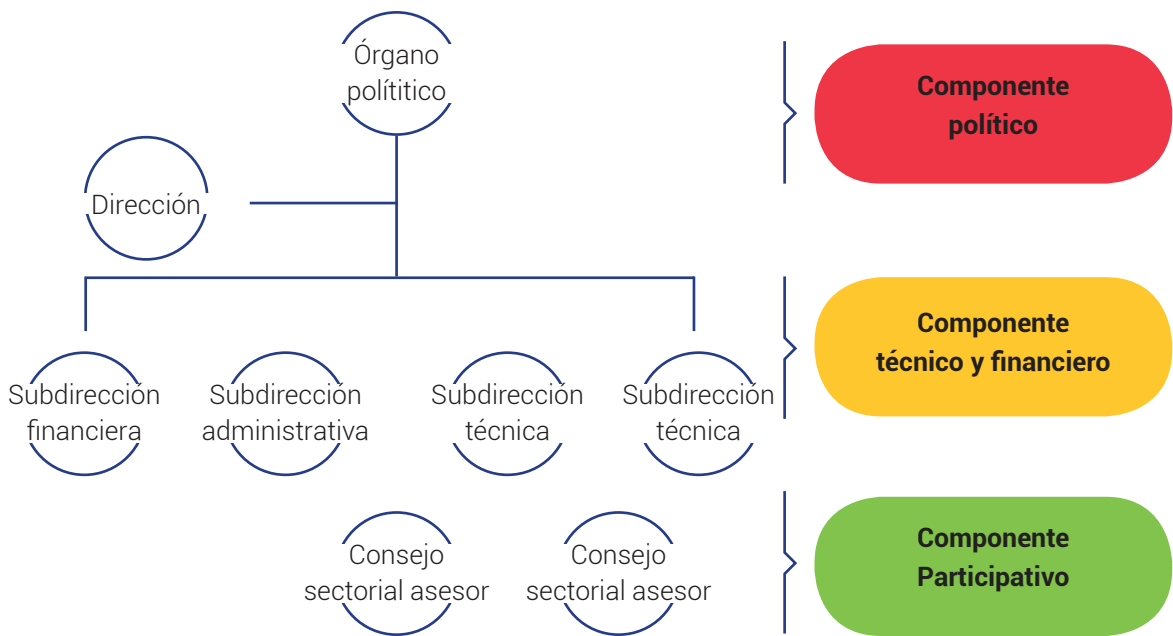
Órgano polítitico

Dirección

Subdirección financiera

Subdirección administrativa

Subdirección técnica

Subdirección técnica

Consejo sectorial asesor

Consejo sectorial asesor

Componente político

Componente técnico y financiero

Componente Participativo